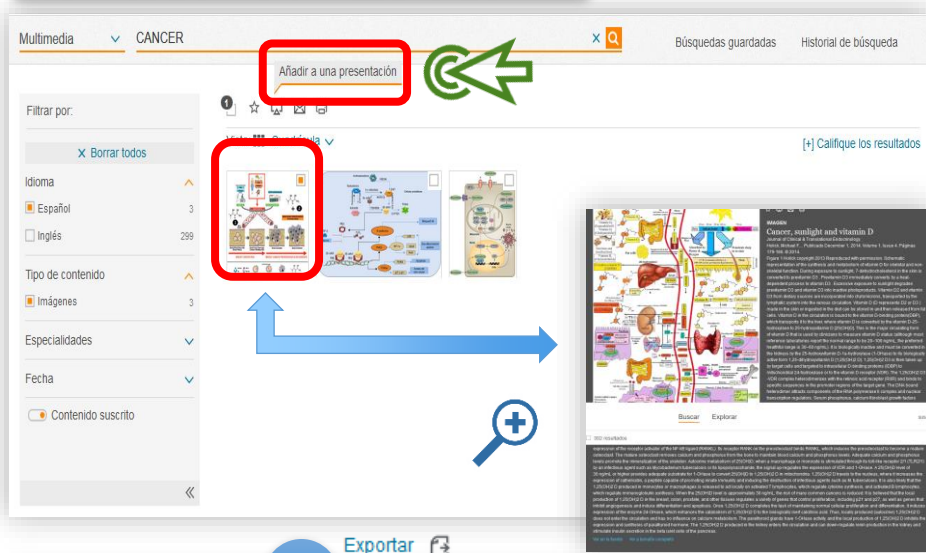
Multimedia CANCER

Búsquedas guardadas Historial de búsqueda

Añadir a una presentación

Filtrar por:

X Borrar todos

Idioma

Español 3

Inglés 299

Tipo de contenido

Imágenes 3

Especialidades

Fecha

Contenido suscrito

[+] Califique los resultados

IMAGEN

Cancer, sunlight and vitamin D

Journal of Clinical & Translational Endocrinology

Buscar Explorar

Exportar